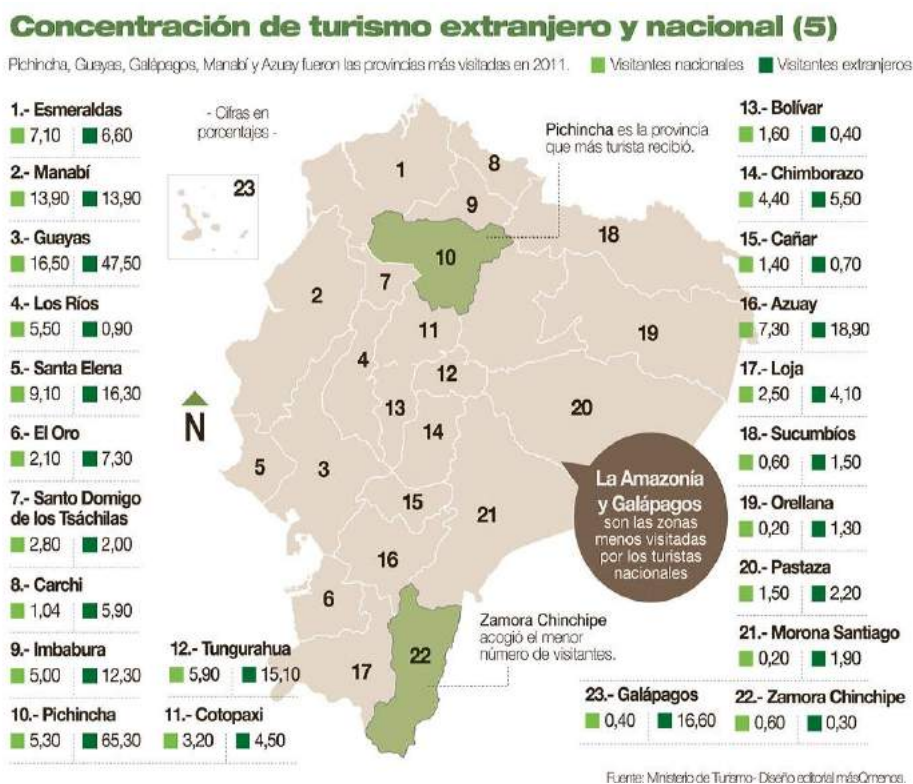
Concentración de turismo extranjero y nacional (5)

Pichincha, Guayas, Galápagos, Manabí y Azuay fueron las provincias más visitadas en 2011. Visitantes nacionales Visitantes extranjeros

1.- Esmeraldas
7,10 6,60

2.- Manabí
13,90 13,90

3.- Guayas
16,50 47,50

4.- Los Ríos
5,50 0,90

5.- Santa Elena
9,10 16,30

6.- El Oro
2,10 7,30

7.- Santo Domigo de los Tsáchilas
2,80 2,00

8.- Carchi
1,04 5,90

9.- Imbabura
5,00 12,30

10.- Pichincha
5,30 65,30

12.- Tungurahua
5,90 15,10

11.- Cotopaxi
3,20 4,50

- Cifras en porcentajes -

23

N

1 8 9 10 18 2 7 11 19 4 12 13 20 14 5 3 15 21 16 6 22 17

Pichincha es la provincia que más turista recibió.

La Amazonía y Galápagos son las zonas menos visitadas por los turistas nacionales

Zamora Chinchipe acogió el menor número de visitantes.

13.- Bolívar
1,60 0,40

14.- Chimborazo
4,40 5,50

15.- Cañar
1,40 0,70

16.- Azuay
7,30 18,90

17.- Loja
2,50 4,10

18.- Sucumbíos
0,60 1,50

19.- Orellana
0,20 1,30

20.- Pastaza
1,50 2,20

21.- Morona Santiago
0,20 1,90

23.- Galápagos
0,40 16,60

22.- Zamora Chinchipe
0,60 0,30

Fuente: Ministerio de Turismo- Diseño editorial másQmenos.